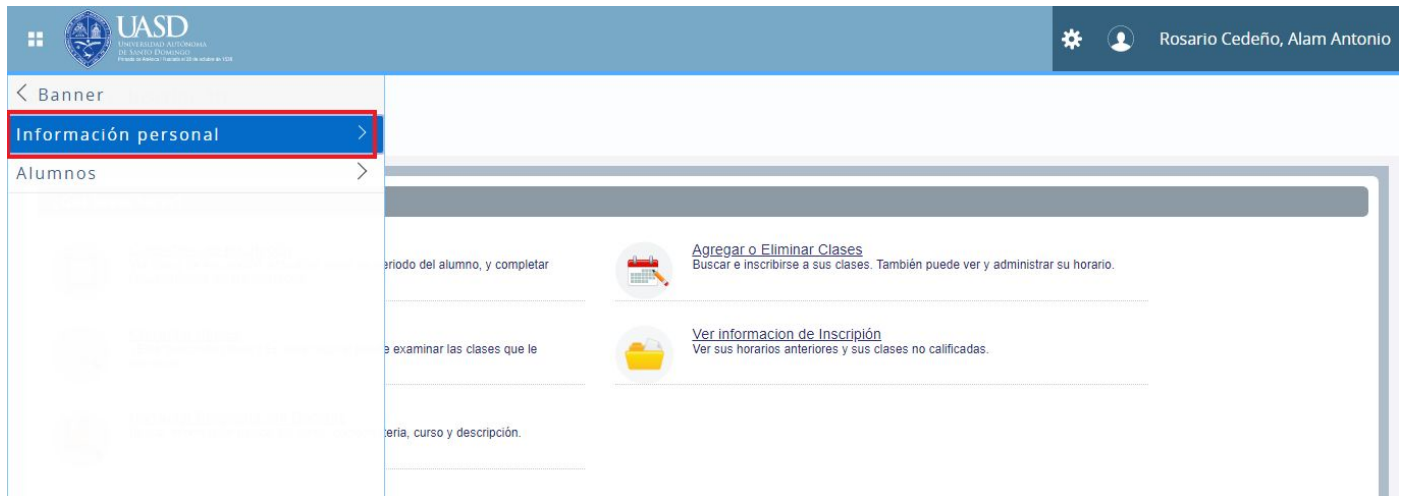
UASD
Universidad Autónoma de Santo Domingo
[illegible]

Rosario Cedeño, Alam Antonio

< Banner
Información personal >
Alumnos >

eriodo del alumno, y completar

e examinar las clases que le

teria, curso y descripción.

Agregar o Eliminar Clases
Buscar e inscribirse a sus clases. También puede ver y administrar su horario.

Ver informacion de Inscripción
Ver sus horarios anteriores y sus clases no calificadas.